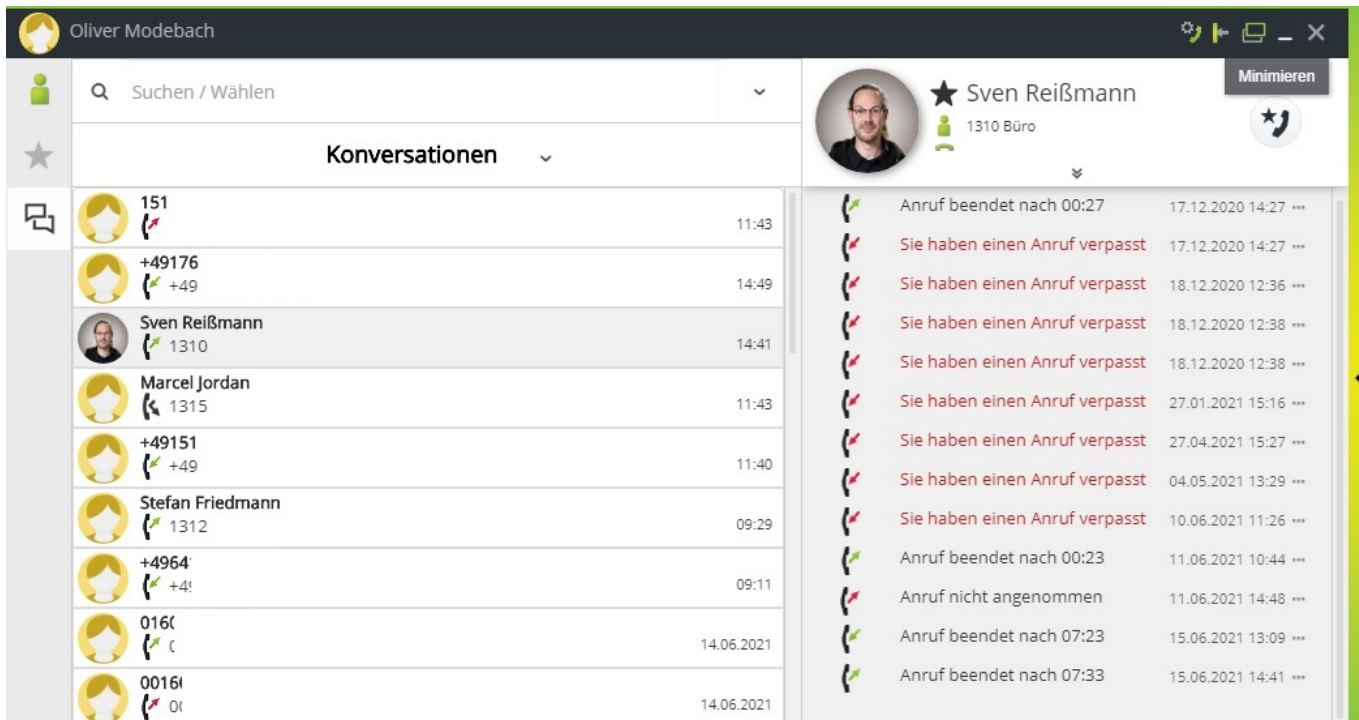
Oliver Modebach

Minimieren

Suchen / Wählen

Konversationen

Sven Reißmann
1310 Büro

151
11:43

+49176
+49
14:49

Sven Reißmann
1310
14:41

Marcel Jordan
1315
11:43

+49151
+49
11:40

Stefan Friedmann
1312
09:29

+4964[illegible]
+4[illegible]
09:11

016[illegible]
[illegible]
14.06.2021

0016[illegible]
0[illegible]
14.06.2021

Anruf beendet nach 00:27 17.12.2020 14:27 ···
Sie haben einen Anruf verpasst 17.12.2020 14:27 ···
Sie haben einen Anruf verpasst 18.12.2020 12:36 ···
Sie haben einen Anruf verpasst 18.12.2020 12:38 ···
Sie haben einen Anruf verpasst 18.12.2020 12:38 ···
Sie haben einen Anruf verpasst 27.01.2021 15:16 ···
Sie haben einen Anruf verpasst 27.04.2021 15:27 ···
Sie haben einen Anruf verpasst 04.05.2021 13:29 ···
Sie haben einen Anruf verpasst 10.06.2021 11:26 ···
Anruf beendet nach 00:23 11.06.2021 10:44 ···
Anruf nicht angenommen 11.06.2021 14:48 ···
Anruf beendet nach 07:23 15.06.2021 13:09 ···
Anruf beendet nach 07:33 15.06.2021 14:41 ···